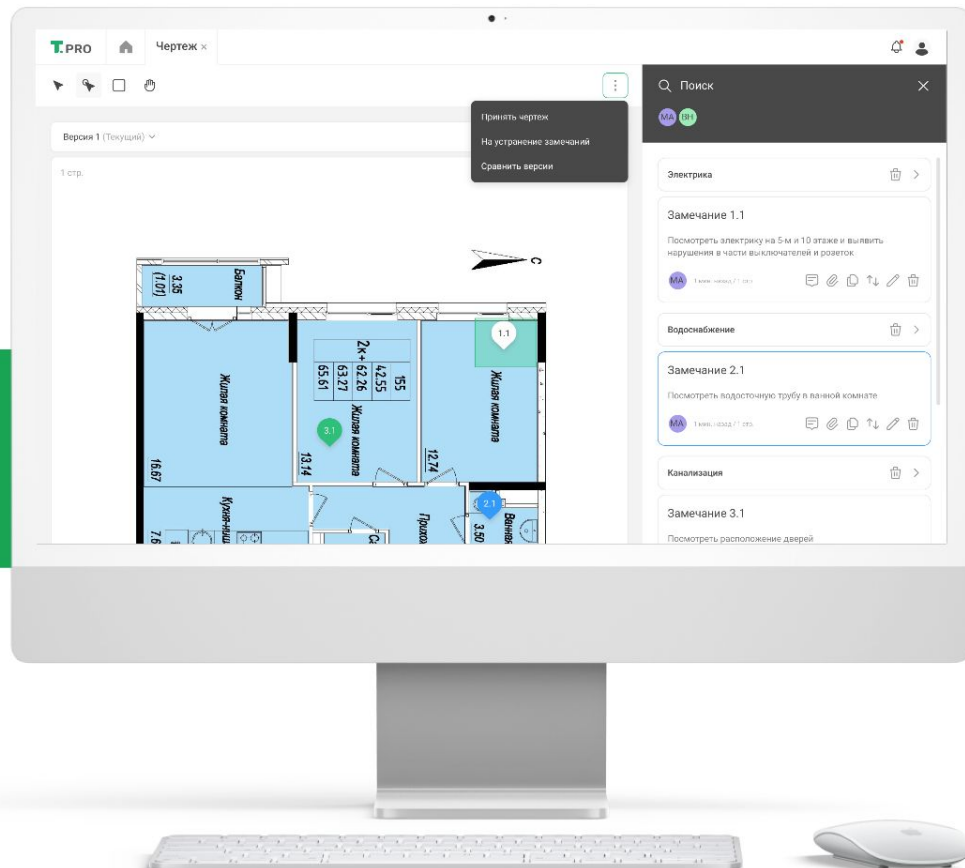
T.PRO Чертеж ×

Принять чертеж
На устранение замечаний
Сравнить версии

Версия 1 (Текущий)

1 стр.

С

3.35 (1.01) Балкон

Жилая комната

2к+ 62.26 63.27 65.61 42.55 155

Жилая комната

Жилая комната

1.1

3.1

16.67

13.14

12.74

Кухня-ниш

7.6

Прихо

2.1

3.50

Ванн

Поиск

МА ВН

Электрика

Замечание 1.1

Посмотреть электрику на 5-м и 10 этаже и выявить нарушения в части выключателей и розеток

МА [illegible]

Водоснабжение

Замечание 2.1

Посмотреть водосточную трубу в ванной комнате

МА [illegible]

Канализация

Замечание 3.1

Посмотреть расположение дверей